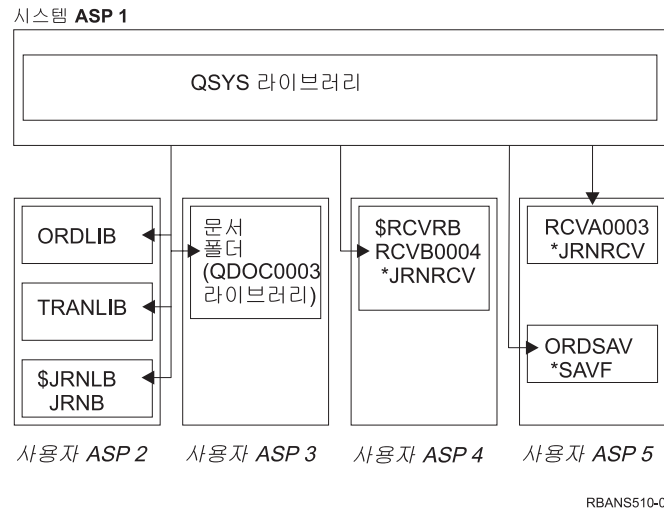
시스템 ASP 1

QSYS 라이브러리

ORDLIB

TRANLIB

$JRNLB
JRNB

문서
폴더
(QDOC0003
라이브러리)

$RCVRB
RCVB0004
*JRNRCV

RCVA0003
*JRNRCV

ORDSAV
*SAVF

사용자 ASP 2

사용자 ASP 3

사용자 ASP 4

사용자 ASP 5

RBANS510-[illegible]